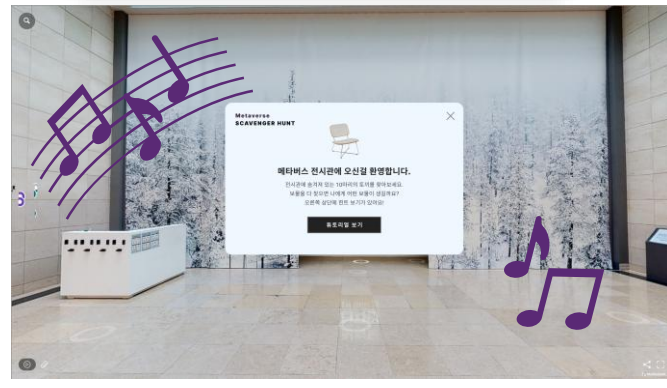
Metaverse
SCAVENGER HUNT

메타버스 전시관에 오신걸 환영합니다.

전시관에 숨겨져 있는 10마리의 토끼를 찾아보세요.
보물을 다 찾으면 나에게 어떤 보물이 생길까요?
오른쪽 상단에 힌트 보기가 있어요!

튜토리얼 보기